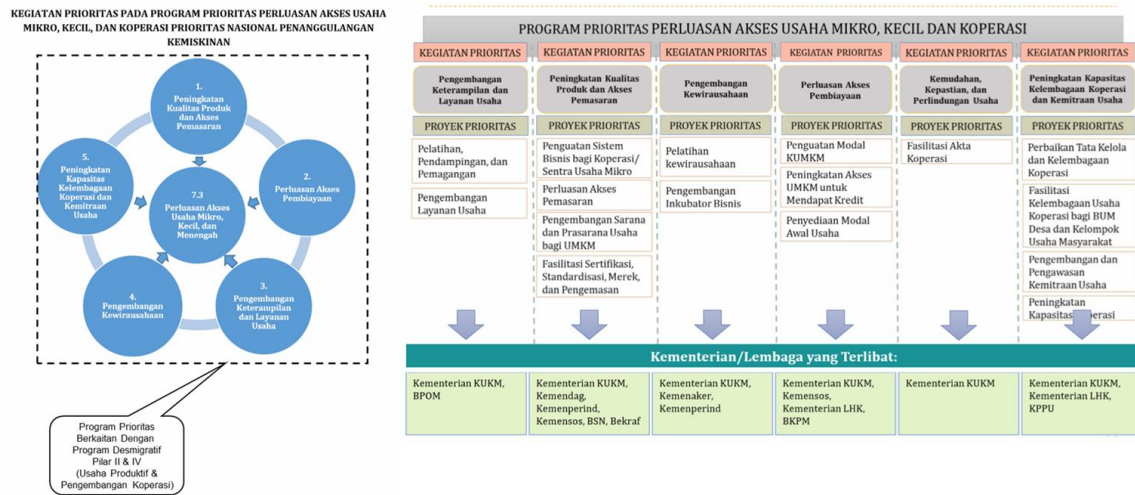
KEGIATAN PRIORITAS PADA PROGRAM PRIORITAS PERLUASAN AKSES USAHA MIKRO, KECIL, DAN KOPERASI PRIORITAS NASIONAL PENANGGULANGAN KEMISKINAN

1. Peningkatan Kualitas Produk dan Akses Pemasaran

2. Perluasan Akses Pembiayaan

3. Pengembangan Keterampilan dan Layanan Usaha

4. Pengembangan Kewirausahaan

5. Peningkatan Kapasitas Kelembagaan Koperasi dan Kemitraan Usaha

7.3 Perluasan Akses Usaha Mikro, Kecil, dan Menengah

Program Prioritas Berkaitan Dengan Program Desmigratif Pilar II & IV (Usaha Produktif & Pengembangan Koperasi)

PROGRAM PRIORITAS PERLUASAN AKSES USAHA MIKRO, KECIL DAN KOPERASI

| KEGIATAN PRIORITAS | KEGIATAN PRIORITAS | KEGIATAN PRIORITAS | KEGIATAN PRIORITAS | KEGIATAN PRIORITAS | KEGIATAN PRIORITAS |
|---|---|---|---|---|---|
| Pengembangan Keterampilan dan Layanan Usaha | Peningkatan Kualitas Produk dan Akses Pemasaran | Pengembangan Kewirausahaan | Perluasan Akses Pembiayaan | Kemudahan, Kepastian, dan Perlindungan Usaha | Peningkatan Kapasitas Kelembagaan Koperasi dan Kemitraan Usaha |
| PROYEK PRIORITAS | PROYEK PRIORITAS | PROYEK PRIORITAS | PROYEK PRIORITAS | PROYEK PRIORITAS | PROYEK PRIORITAS |
| Pelatihan, Pendampingan, dan Pemagangan; Pengembangan Layanan Usaha | Penguatan Sistem Bisnis bagi Koperasi/ Sentra Usaha Mikro; Perluasan Akses Pemasaran; Pengembangan Sarana dan Prasarana Usaha bagi UMKM; Fasilitasi Sertifikasi, Standardisasi, Merek, dan Pengemasan | Pelatihan kewirausahaan; Pengembangan Inkubator Bisnis | Penguatan Modal KUMKM; Peningkatan Akses UMKM untuk Mendapat Kredit; Penyediaan Modal Awal Usaha | Fasilitasi Akta Koperasi | Perbaikan Tata Kelola dan Kelembagaan Koperasi; Fasilitasi Kelembagaan Usaha Koperasi bagi BUM Desa dan Kelompok Usaha Masyarakat; Pengembangan dan Pengawasan Kemitraan Usaha; Peningkatan Kapasitas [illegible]operasi |

Kementerian/Lembaga yang Terlibat:

| Kementerian KUKM, BPOM | Kementerian KUKM, Kemendag, Kemenperind, Kemensos, BSN, Bekraf | Kementerian KUKM, Kemenaker, Kemenperind | Kementerian KUKM, Kemensos, Kementerian LHK, BKPM | Kementerian KUKM | Kementerian KUKM, Kementerian LHK, KPPU |
|---|---|---|---|---|---|